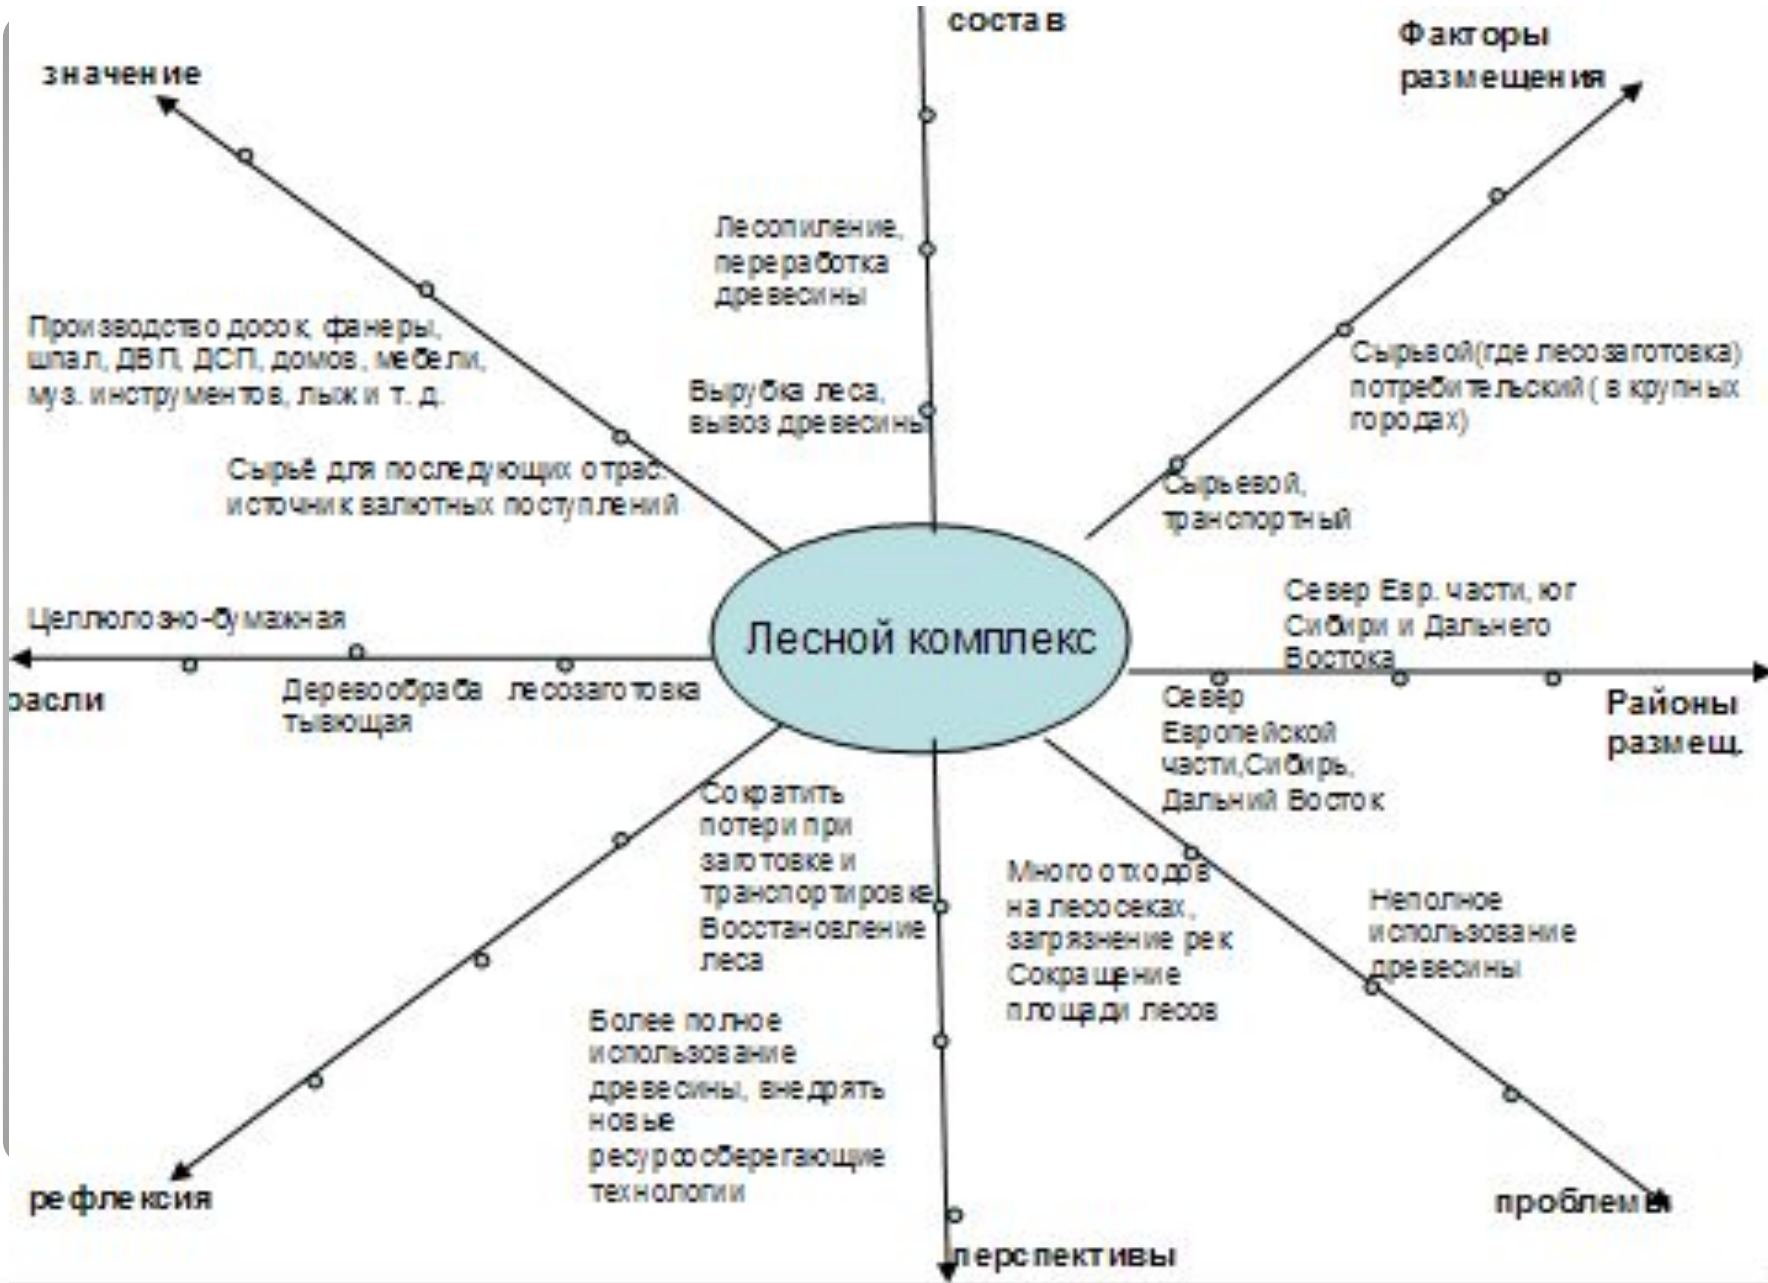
состав

Факторы размещения

значение

Лесопиление, переработка древесины

Производство досок, фанеры, шпал, ДВП, ДСП, домов, мебели, муз. инструментов, лыж и т. д.

Выρубка леса, вывоз древесины

Сырьевой(где лесозаготовка) потребительский ( в крупных городах)

Сырьё для последующих отрас. источник валютных поступлений

Сырьевой, транспортный

Целлюлозно-бумажная

Лесной комплекс

Север Евр. части, юг Сибири и Дальнего Востока

расли

Деревообрабатывающая

лесозаготовка

Север Европейской части,Сибирь, Дальний Восток

Районы размещ.

Сократить потери при заготовке и транспортировке Восстановление леса

Много отходов на лесосеках, загрязнение рек Сокращение площади лесов

Неполное использование древесины

Более полное использование древесины, внедрять новые ресурсосберегающие технологии

рефлексия

проблемы

перспективы